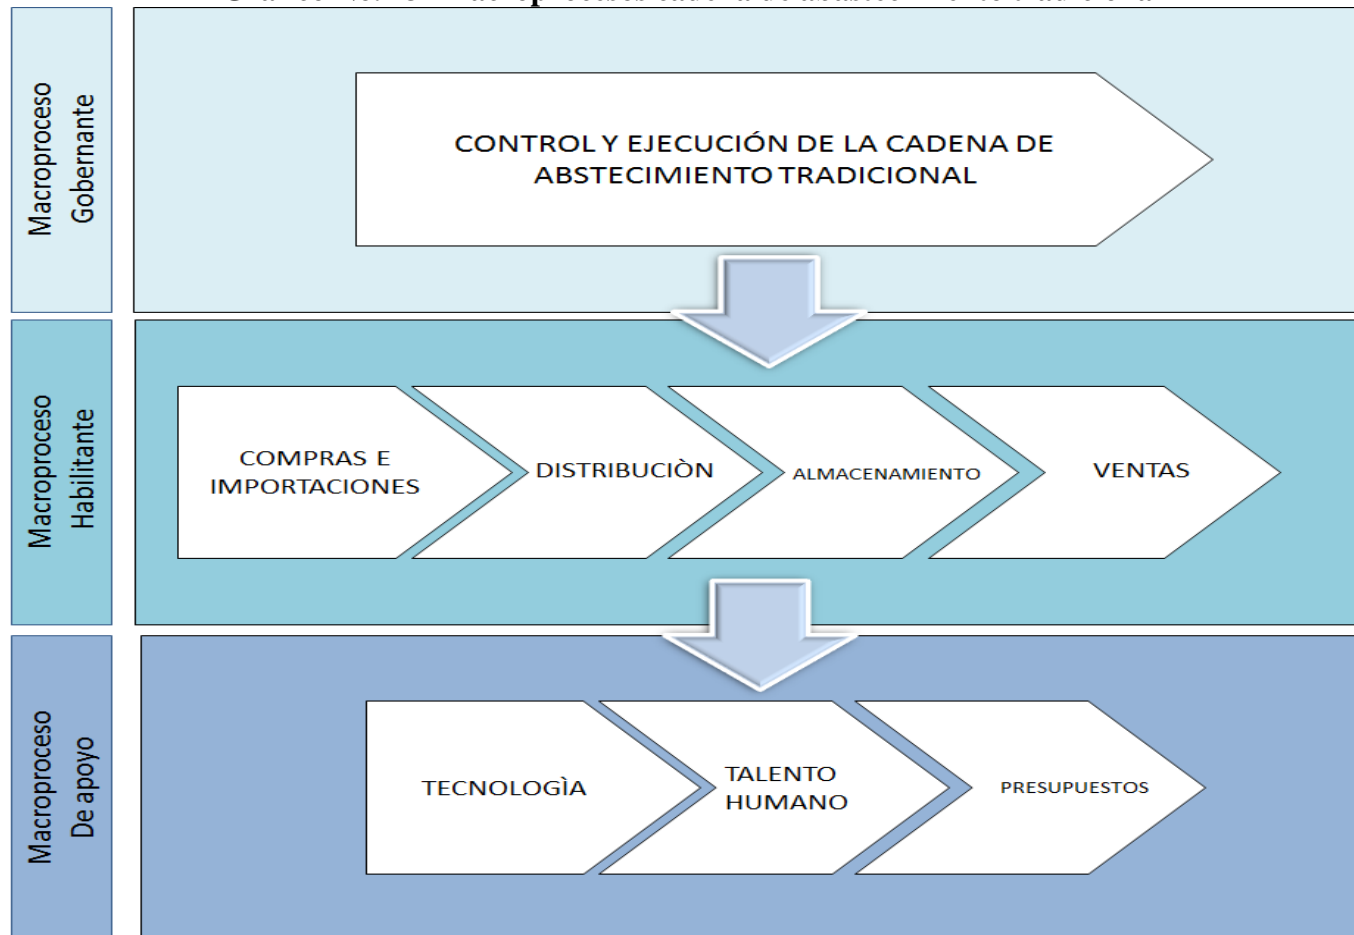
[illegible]

Macroproceso Gobernante

CONTROL Y EJECUCIÓN DE LA CADENA DE ABSTECIMIENTO TRADICIONAL

Macroproceso Habilitante

COMPRAS E IMPORTACIONES

DISTRIBUCIÒN

ALMACENAMIENTO

VENTAS

Macroproceso De apoyo

TECNOLOGÌA

TALENTO HUMANO

PRESUPUESTOS